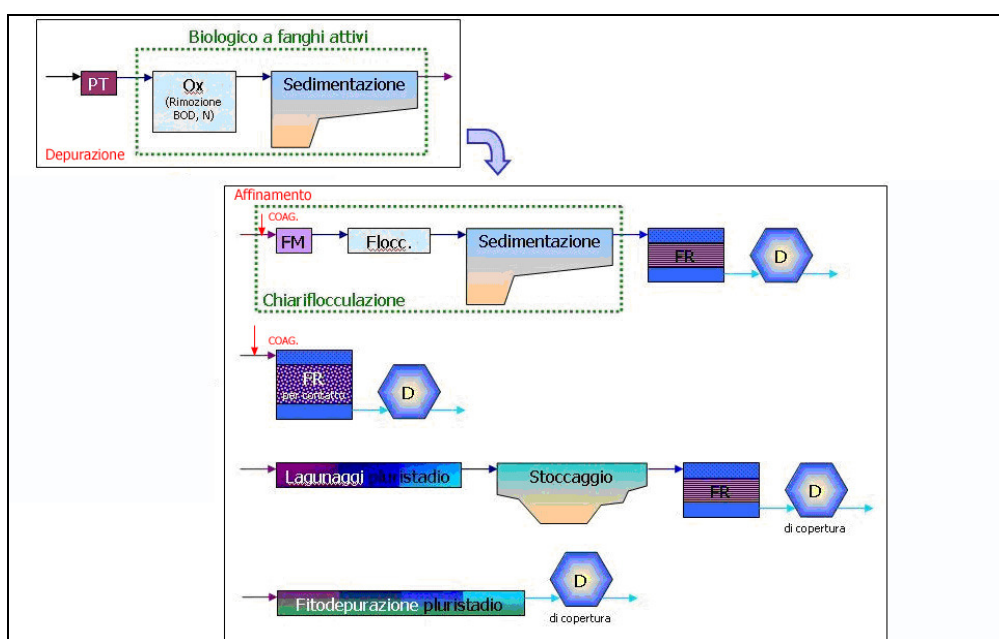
Biologico a fanghi attivi

PT

Ox
(Rimozione BOD, N)

Sedimentazione

Depurazione

Affinamento

COAG.

FM

Flocc.

Sedimentazione

FR

D

Chiariflocculazione

COAG.

FR
per contatto

D

Lagunaggi pluristadio

Stoccaggio

FR

D

di copertura

Fitodepurazione pluristadio

D

di copertura